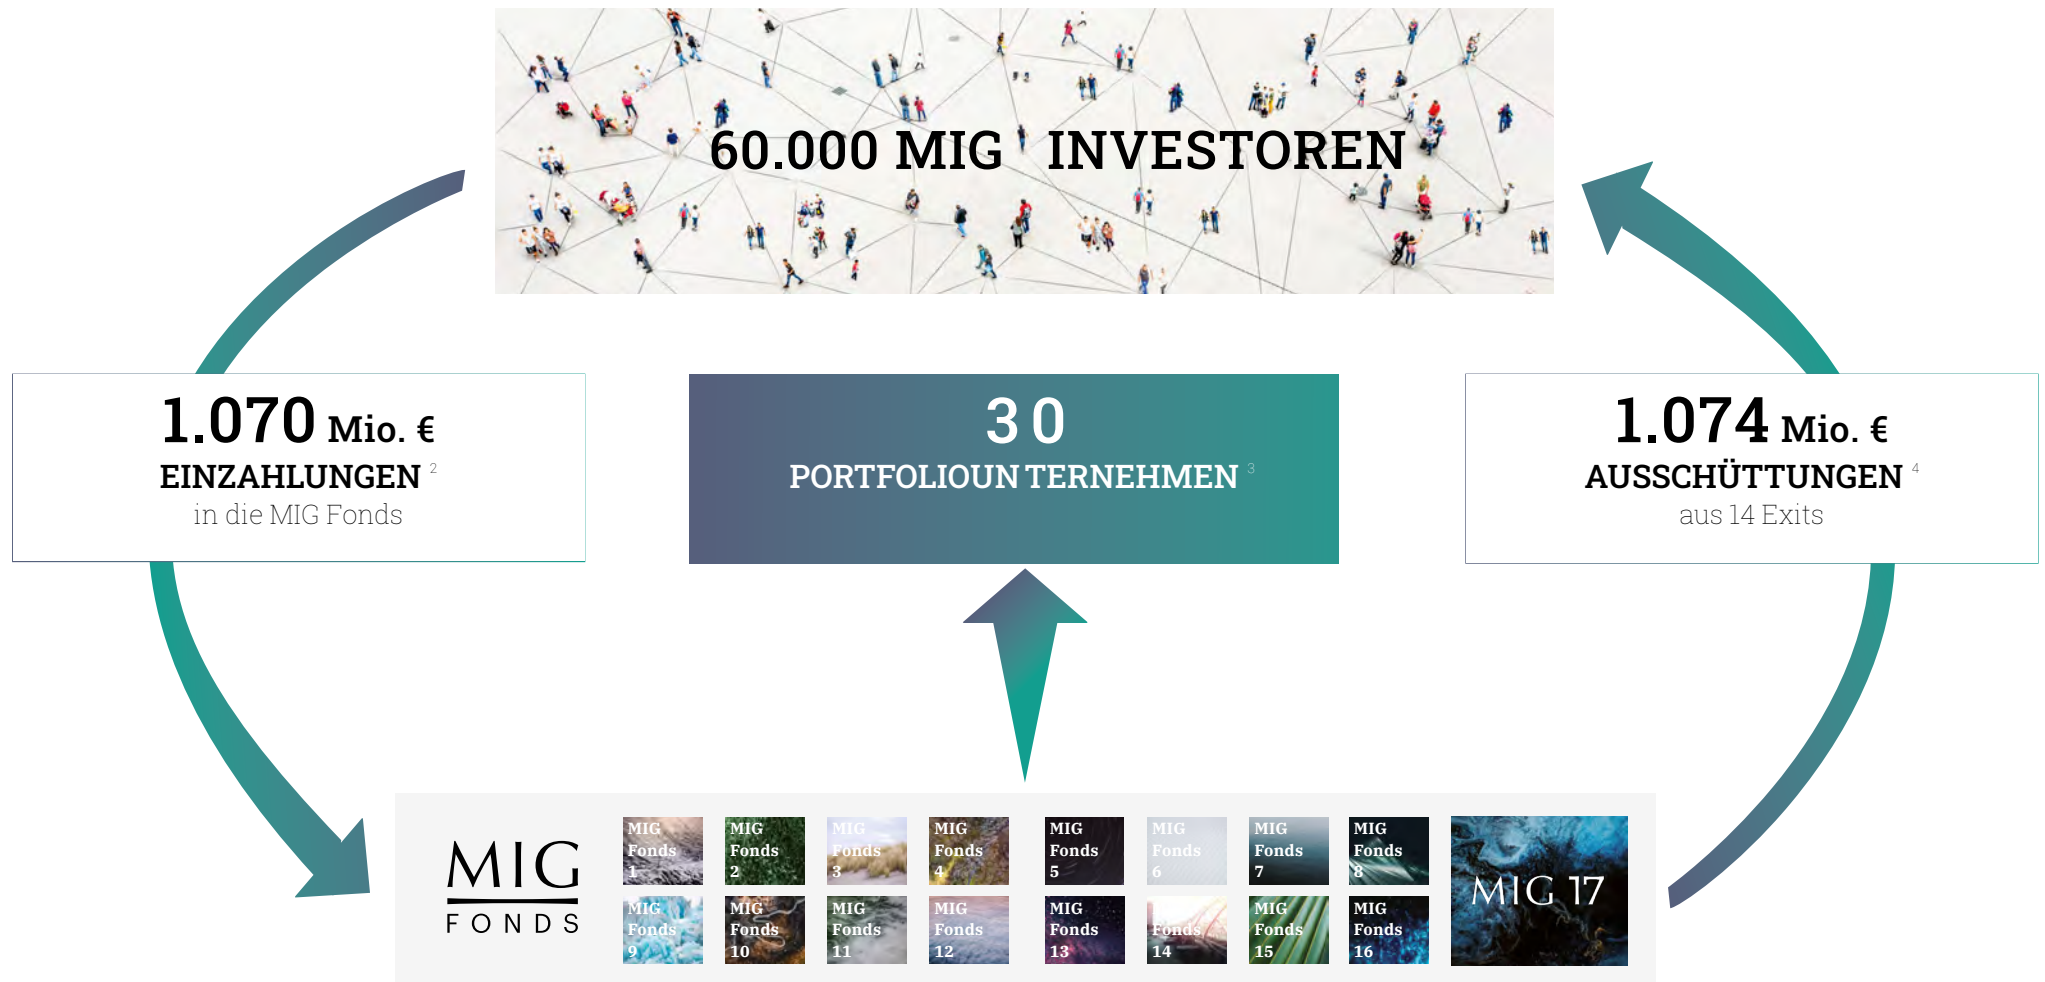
60.000 MIG INVESTOREN

1.070 Mio. €
EINZAHLUNGEN $^{2}$
in die MIG Fonds

30
PORTFOLIOUN TERNEHMEN $^{3}$

1.074 Mio. €
AUSSCHÜTTUNGEN $^{4}$
aus 14 Exits

MIG
FONDS

MIG Fonds 1
MIG Fonds 2
MIG Fonds 3
MIG Fonds 4
MIG Fonds 5
MIG Fonds 6
MIG Fonds 7
MIG Fonds 8
MIG Fonds 9
MIG Fonds 10
MIG Fonds 11
MIG Fonds 12
MIG Fonds 13
Fonds 14
MIG Fonds 15
MIG Fonds 16
MIG 17